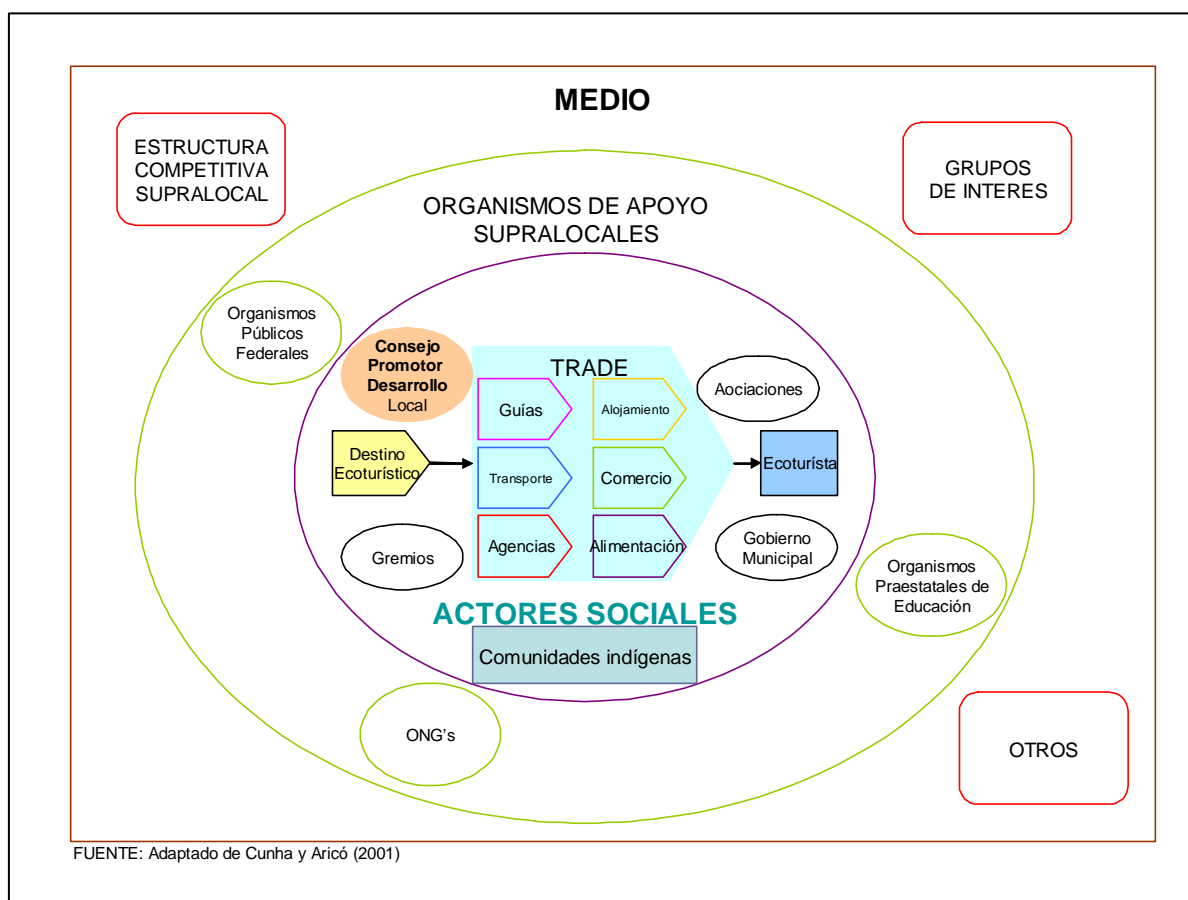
MEDIO

ESTRUCTURA COMPETITIVA SUPRALOCAL

GRUPOS DE INTERES

ORGANISMOS DE APOYO SUPRALOCALES

Organismos Públicos Federales

Consejo Promotor Desarrollo Local

TRADE

Aociaciones

Guías

Alojamiento

Destino Ecoturístico

Transporte

Comercio

Ecoturísta

Agencias

Alimentación

Gremios

Gobierno Municipal

Organismos Praestatales de Educación

ACTORES SOCIALES

Comunidades indígenas

ONG's

OTROS

FUENTE: Adaptado de Cunha y Aricó (2001)